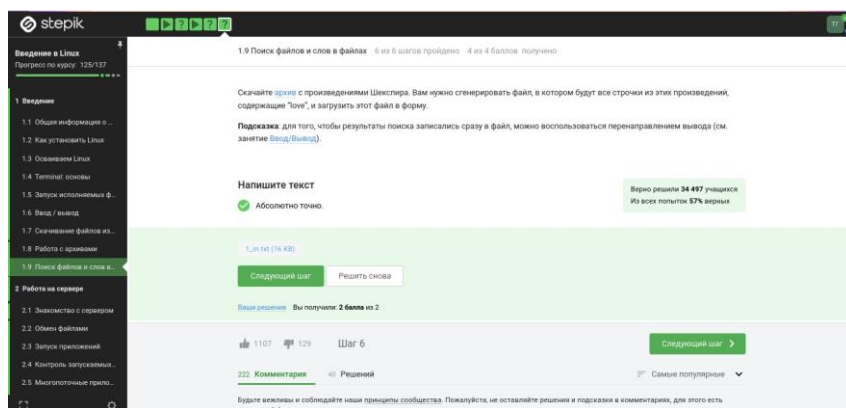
stepik

Введение в Linux
Прогресс по курсу: 125/137

1 Введение
1.1 Общая информация о ...
1.2 Как установить Linux
1.3 Осваиваем Linux
1.4 Terminal: основы
1.5 Запуск исполняемых ф...
1.6 Ввод / вывод
1.7 Скачивание файлов из...
1.8 Работа с архивами
1.9 Поиск файлов и слов в...
2 Работа на сервере
2.1 Знакомство с сервером
2.2 Обмен файлами
2.3 Запуск приложений
2.4 Контроль запускаемых...
2.5 Многопоточные прило...

TT

1.9 Поиск файлов и слов в файлах 6 из 6 шагов пройдено 4 из 4 баллов получено

Скачайте архив с произведениями Шекспира. Вам нужно сгенерировать файл, в котором будут все строчки из этих произведений, содержащие "love", и загрузить этот файл в форму.

Подсказка: для того, чтобы результаты поиска записались сразу в файл, можно воспользоваться перенаправлением вывода (см. занятие Ввод/Вывод).

Напишите текст

Абсолютно точно.

Верно решили 34 497 учащихся
Из всех попыток 57% верных

1_m.txt (76 KB)

Следующий шаг

Решить снова

Ваши решения Вы получили: 2 балла из 2

1107 129 Шаг 6

Следующий шаг

222 Комментария 40 Решений

Самые популярные

Будьте вежливы и соблюдайте наши принципы сообщества. Пожалуйста, не оставляйте решения и подсказки в комментариях, для этого есть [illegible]